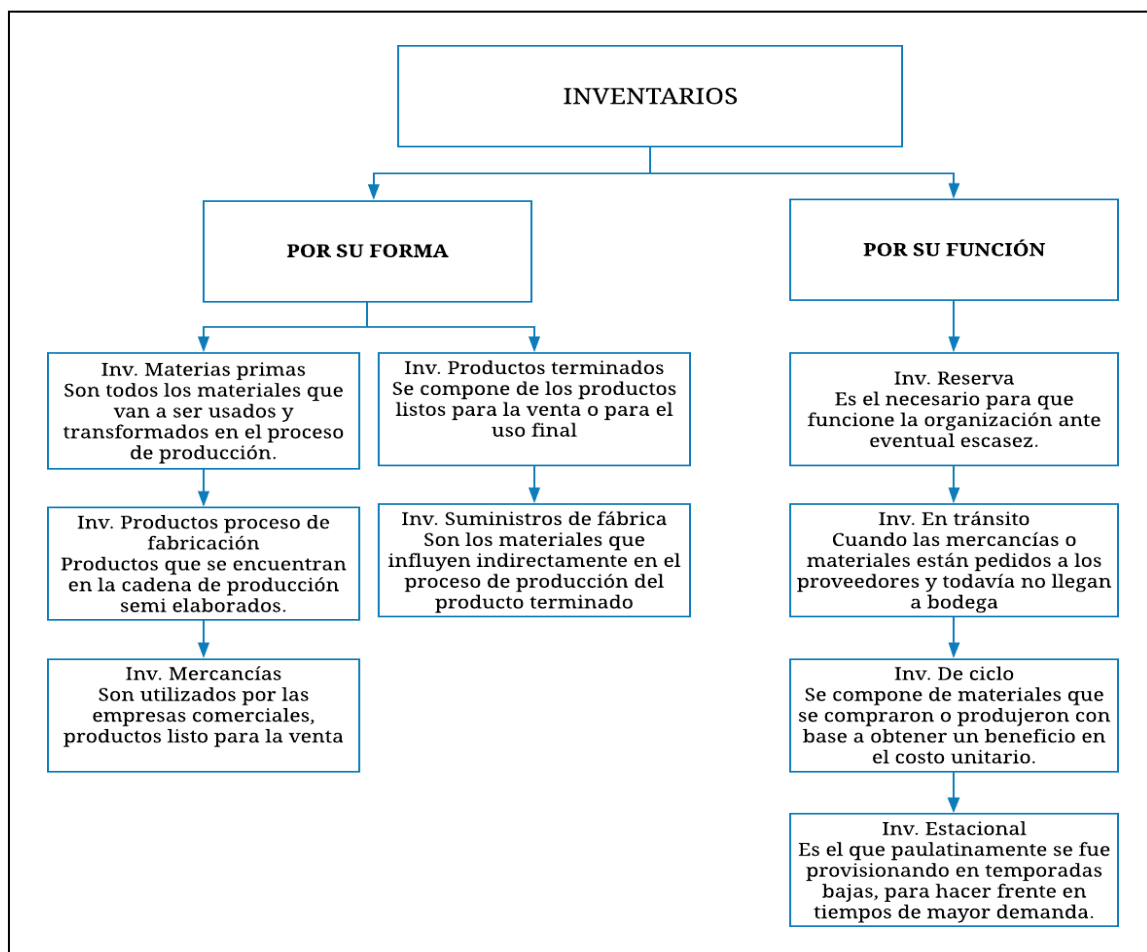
INVENTARIOS

POR SU FORMA

POR SU FUNCIÓN

Inv. Materias primas
Son todos los materiales que van a ser usados y transformados en el proceso de producción.

Inv. Productos proceso de fabricación
Productos que se encuentran en la cadena de producción semi elaborados.

Inv. Mercancías
Son utilizados por las empresas comerciales, productos listo para la venta

Inv. Productos terminados
Se compone de los productos listos para la venta o para el uso final

Inv. Suministros de fábrica
Son los materiales que influyen indirectamente en el proceso de producción del producto terminado

Inv. Reserva
Es el necesario para que funcione la organización ante eventual escasez.

Inv. En tránsito
Cuando las mercancías o materiales están pedidos a los proveedores y todavía no llegan a bodega

Inv. De ciclo
Se compone de materiales que se compraron o produjeron con base a obtener un beneficio en el costo unitario.

Inv. Estacional
Es el que paulatinamente se fue provisionando en temporadas bajas, para hacer frente en tiempos de mayor demanda.